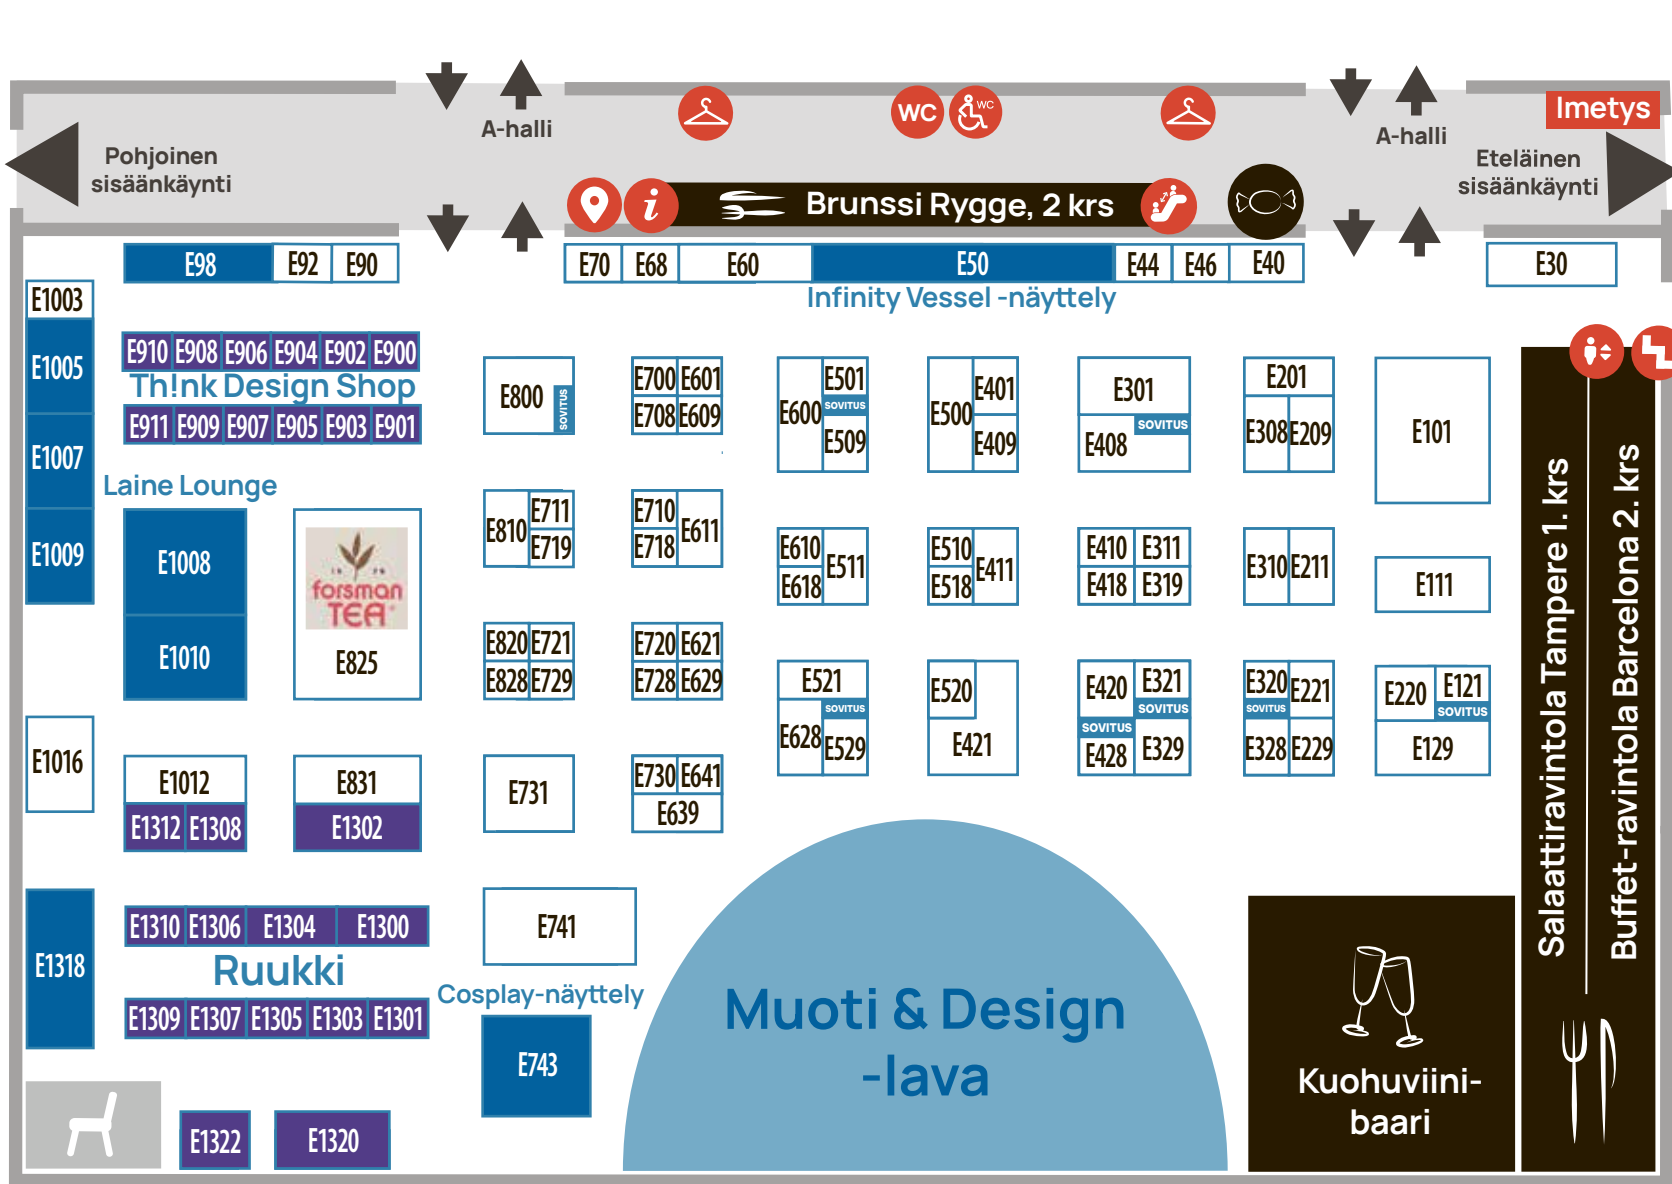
Pohjoinen sisäänkäynti

A-halli

WC

Brunssi Rygge, 2 krs

A-halli

Imetys

Eteläinen sisäänkäynti

E98 E92 E90

E70 E68 E60 E50 E44 E46 E40

E30

Infinity Vessel -näyttely

E1003

E1005

E910 E908 E906 E904 E902 E900
Th!nk Design Shop
E911 E909 E907 E905 E903 E901

E1007

Laine Lounge

E1009

E1008

E1010

forsman TEA
E825

E800 SOVITUS

E700 E601
E708 E609

E600 E501 SOVITUS E509

E500 E401 E409

E301 SOVITUS E408

E201 E308 E209

E101

E810 E711 E719

E710 E718 E611

E610 E618 E511

E510 E518 E411

E410 E311 E418 E319

E310 E211

E111

E820 E721 E828 E729

E720 E621 E728 E629

E521 SOVITUS E628 E529

E520 E421

E420 E321 SOVITUS SOVITUS E428 E329

E320 SOVITUS E221 E328 E229

E220 E121 SOVITUS E129

E1016

E1012 E1312 E1308

E831 E1302

E731

E730 E641 E639

E1318

E1310 E1306 E1304 E1300
Ruukki
E1309 E1307 E1305 E1303 E1301

E741

Cosplay-näyttely

E743

Muoti & Design -lava

Kuohuviini-baari

Salaattiravintola Tampere 1. krs

Buffet-ravintola Barcelona 2. krs

E1322 E1320